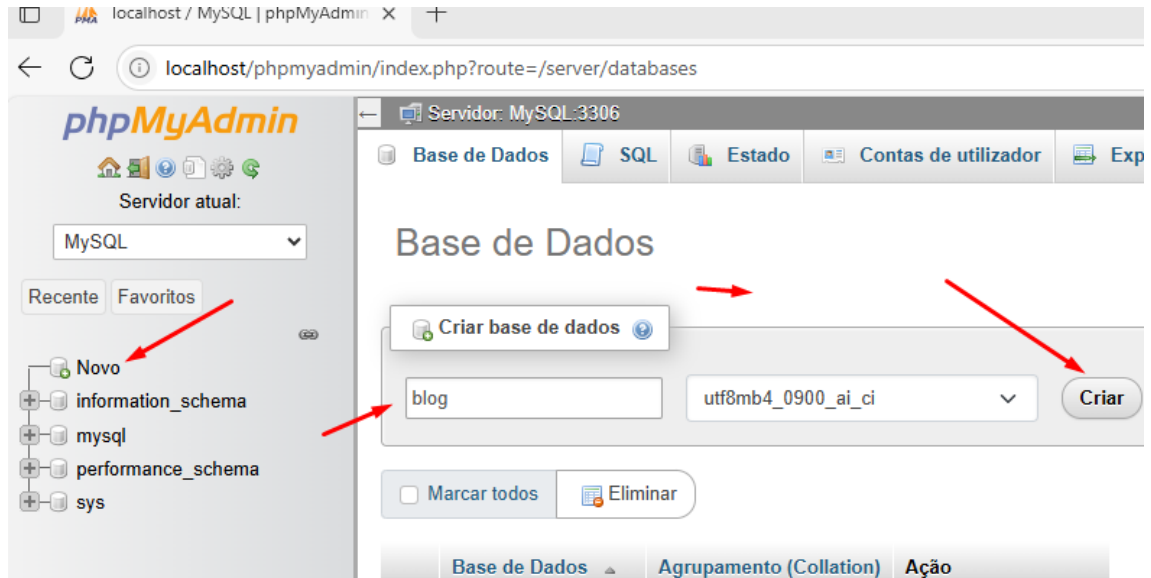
localhost / MySQL | phpMyAdmin

localhost/phpmyadmin/index.php?route=/server/databases

phpMyAdmin

Servidor atual:

MySQL

Recente Favoritos

Novo
information_schema
mysql
performance_schema
sys

Servidor: MySQL:3306

Base de Dados | SQL | Estado | Contas de utilizador | Exp

Base de Dados

Criar base de dados

blog

utf8mb4_0900_ai_ci

Criar

Marcar todos

Eliminar

| Base de Dados | Agrupamento (Collation) | Ação |
|---|---|---|